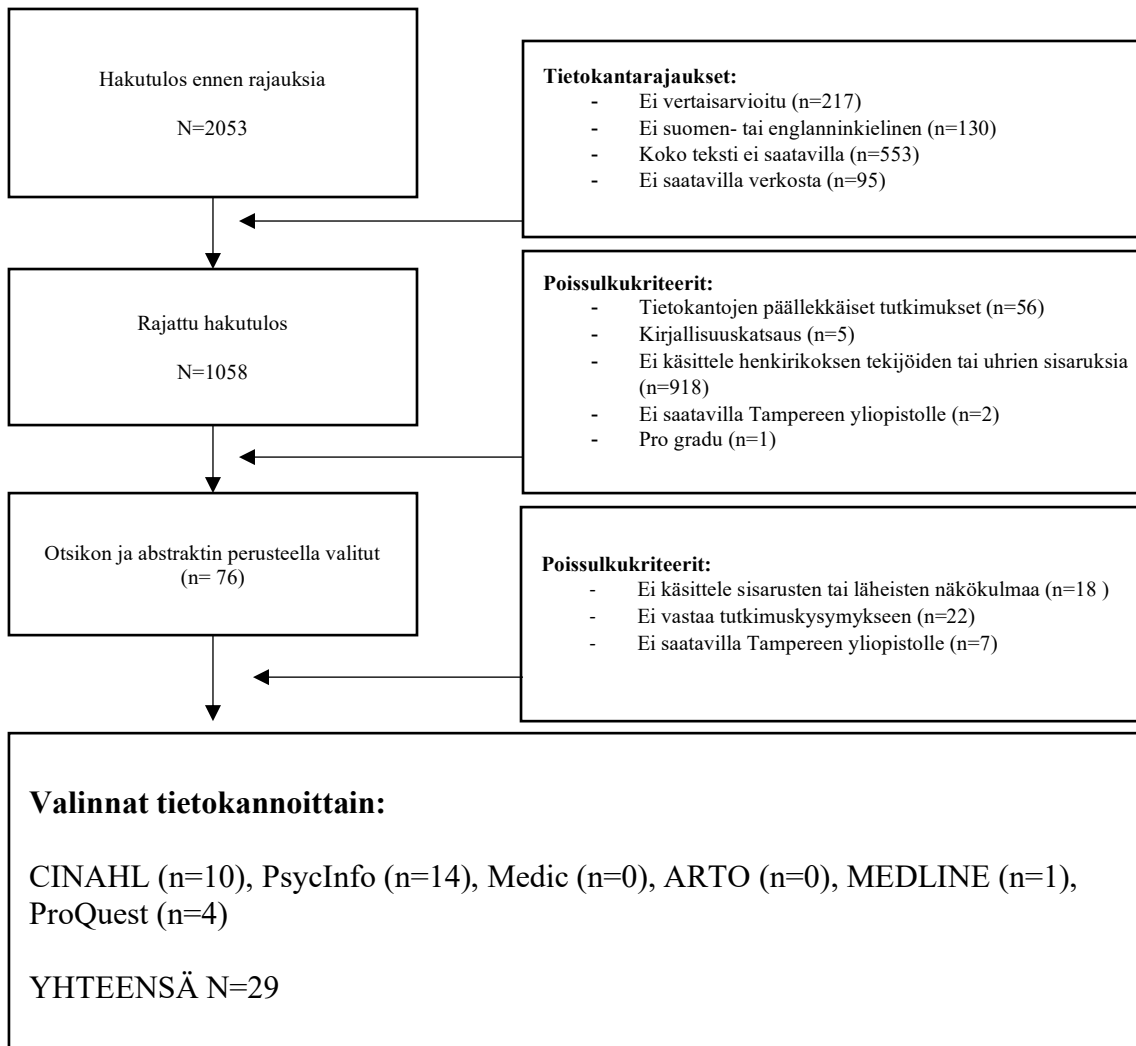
Hakutulos ennen rajauksia

N=2053

Tietokantarajaukset:
- Ei vertaisarvioitu (n=217)
- Ei suomen- tai englanninkielinen (n=130)
- Koko teksti ei saatavilla (n=553)
- Ei saatavilla verkosta (n=95)

Rajattu hakutulos

N=1058

Poissulkukriteerit:
- Tietokantojen päällekkäiset tutkimukset (n=56)
- Kirjallisuuskatsaus (n=5)
- Ei käsittele henkirikoksen tekijöiden tai uhrien sisaruksia (n=918)
- Ei saatavilla Tampereen yliopistolle (n=2)
- Pro gradu (n=1)

Otsikon ja abstraktin perusteella valitut (n= 76)

Poissulkukriteerit:
- Ei käsittele sisarusten tai läheisten näkökulmaa (n=18 )
- Ei vastaa tutkimuskysymykseen (n=22)
- Ei saatavilla Tampereen yliopistolle (n=7)

Valinnat tietokannoittain:

CINAHL (n=10), PsycInfo (n=14), Medic (n=0), ARTO (n=0), MEDLINE (n=1), ProQuest (n=4)

YHTEENSÄ N=29